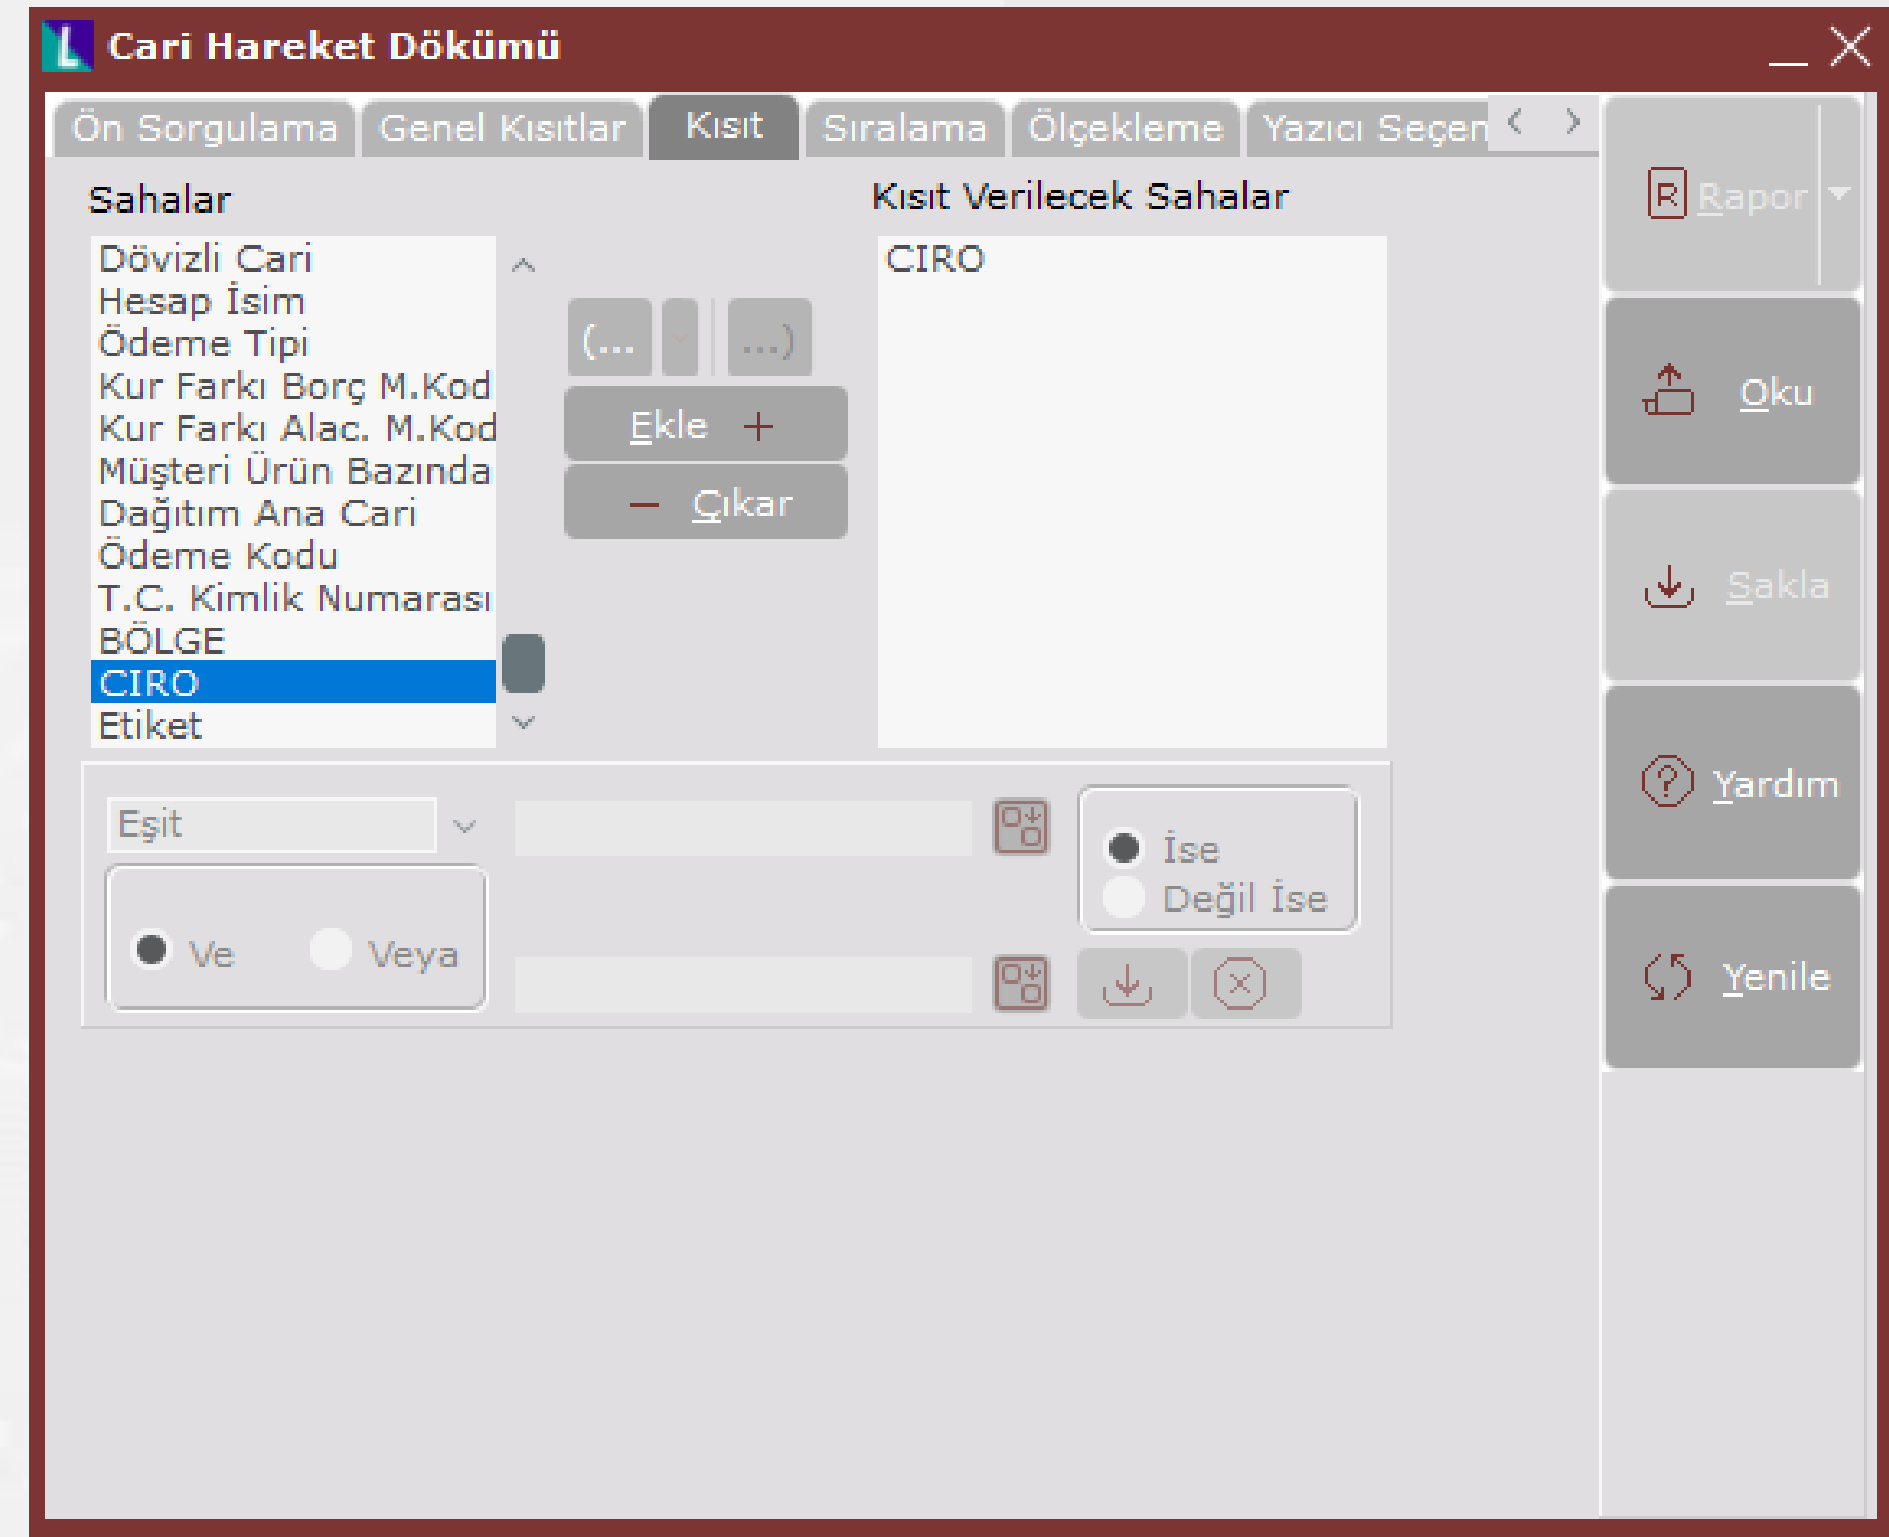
Cari Hareket Dökümü

Ön Sorgulama
Genel Kısıtlar
Kısıt
Sıralama
Ölçekleme
Yazıcı Seçen

Sahalar

Dövizli Cari
Hesap İsim
Ödeme Tipi
Kur Farkı Borç M.Kod
Kur Farkı Alac. M.Kod
Müşteri Ürün Bazında
Dağıtım Ana Cari
Ödeme Kodu
T.C. Kimlik Numarası
BÖLGE
CIRO
Etiket

(...
...)
Ekle +
− Çıkar

Kısıt Verilecek Sahalar

CIRO

Eşit

Ve
Veya

İse
Değil İse

Rapor
Oku
Sakla
Yardım
Yenile